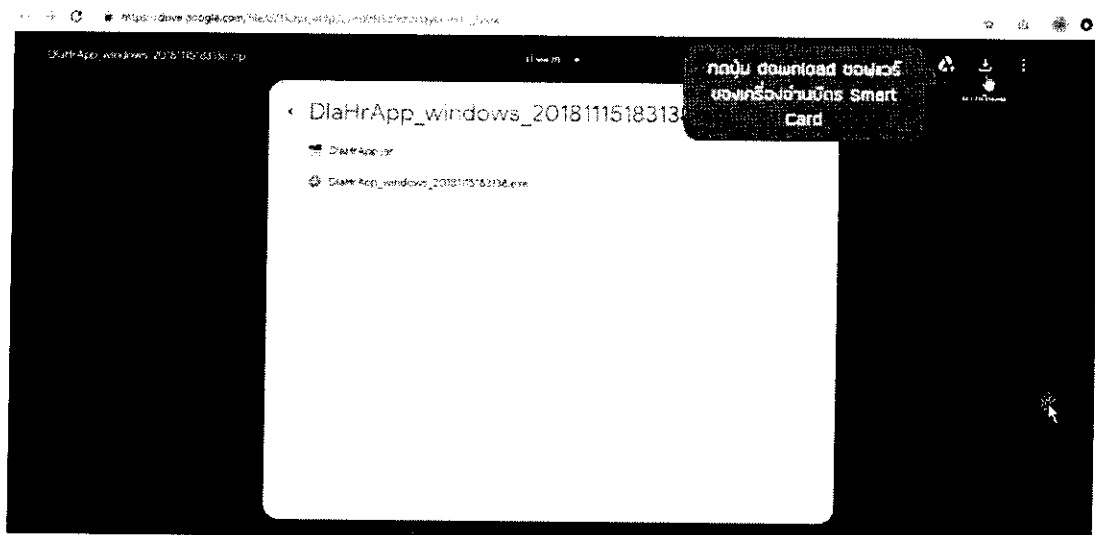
https://drive.google.com/file/d/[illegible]

DlaHrApp_windows_20181115183136.zip

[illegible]

กดปุ่ม download ซอฟแวร์ ของเครื่องอ่านบัตร Smart Card

DlaHrApp_windows_2018111518313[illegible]

DlaHrApp.jar

DlaHrApp_windows_20181115183136.exe